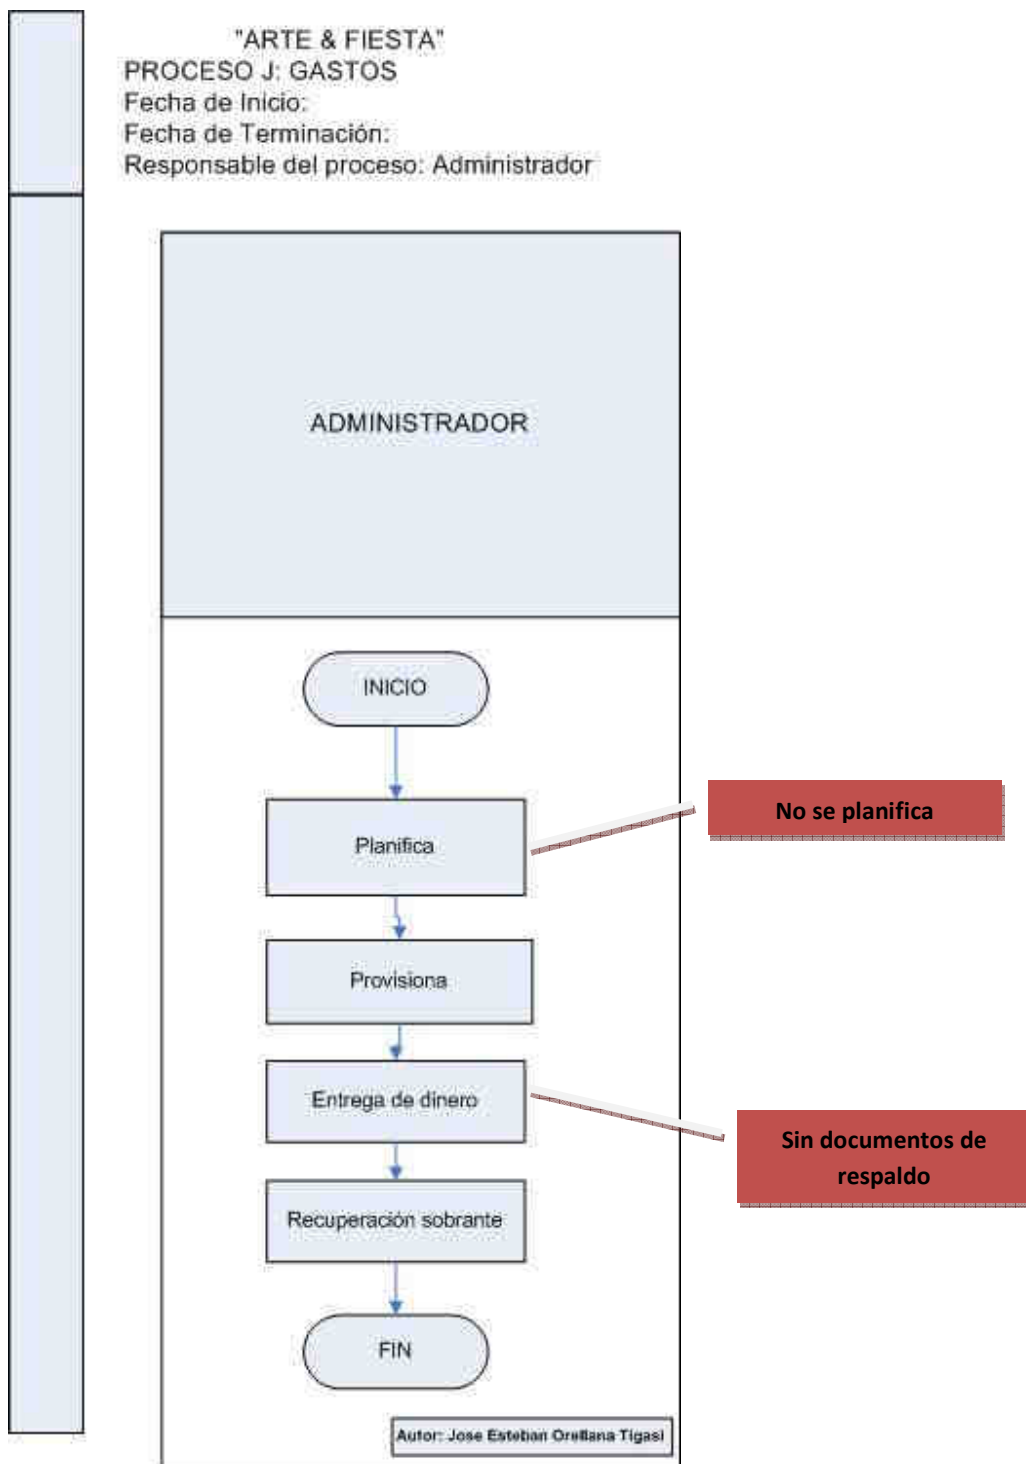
"ARTE & FIESTA"
PROCESO J: GASTOS
Fecha de Inicio:
Fecha de Terminación:
Responsable del proceso: Administrador

ADMINISTRADOR

INICIO

Planifica

No se planifica

Provisiona

Entrega de dinero

Sin documentos de respaldo

Recuperación sobrante

FIN

Autor: Jose Esteban Orellana Tigasi